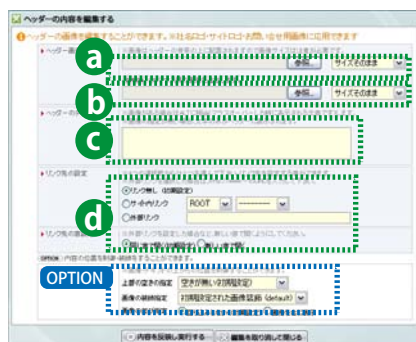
ヘッダーの内容を編集する

ヘッダーの画像を変更することができます。※社名ロゴ・サイトロゴ・お問い合せ用画面に可能できます

ヘッダー画像

a

参照...
サイズそのまま

b

参照...
サイズそのまま

ヘッダー画

c

リンク先の設定

d

リンク無し（初期設定）
サイト内リンク
ROOT
----------
外部リンク

リンク先の表示

OPTION

上部の空きの指定
空き(行無し)(初期設定)

画像の縦幅指定
初期設定された画像縦幅（default）

内容を反映し実行する
編集を取り消して閉じる